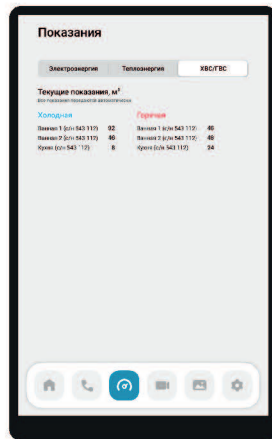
Показания

Электроэнергия | Теплоэнергия | ХВС/ГВС

Текущие показания, м$^3$
Все показания поступают автоматически

Холодная
Ванная 1 (с/н 543 112) 92
Ванная 2 (с/н 543 112) 46
Кухня (с/н 543 112) 8

Горячая
Ванная 1 (с/н 543 112) 46
Ванная 2 (с/н 543 112) 46
Кухня (с/н 543 112) 24